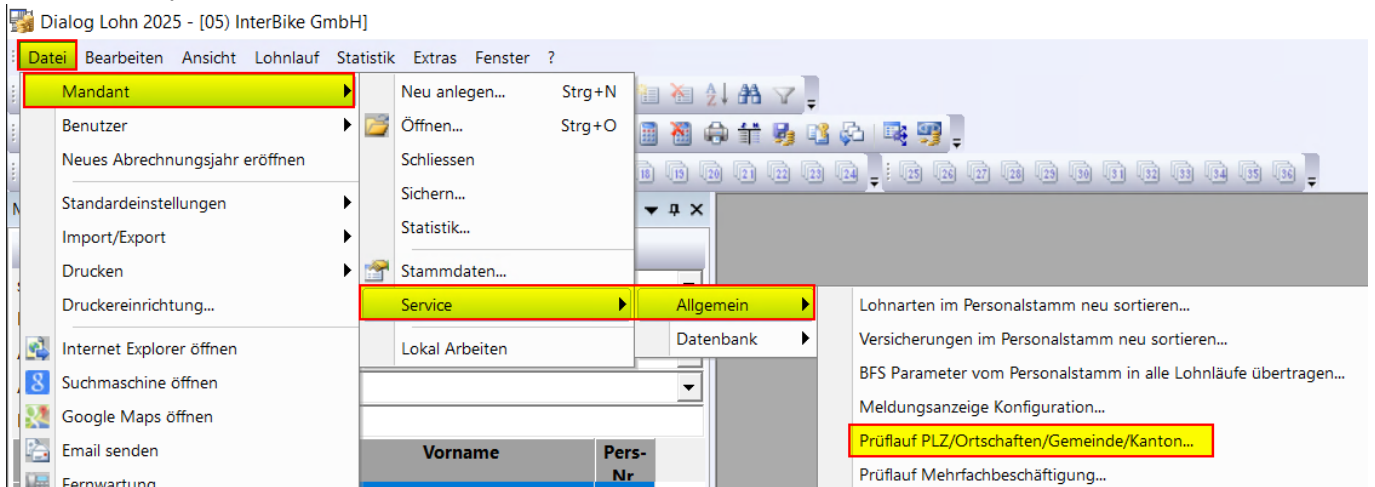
Dialog Lohn 2025 - [(05) InterBike GmbH]

Datei Bearbeiten Ansicht Lohnlauf Statistik Extras Fenster ?

Mandant
Benutzer
Neues Abrechnungsjahr eröffnen
Standardeinstellungen
Import/Export
Drucken
Druckereinrichtung...
Internet Explorer öffnen
Suchmaschine öffnen
Google Maps öffnen
Email senden
Fernwartung

Neu anlegen... Strg+N
Öffnen... Strg+O
Schliessen
Sichern...
Statistik...
Stammdaten...
Service
Lokal Arbeiten

Allgemein
Datenbank

Lohnarten im Personalstamm neu sortieren...
Versicherungen im Personalstamm neu sortieren...
BFS Parameter vom Personalstamm in alle Lohnläufe übertragen...
Meldungsanzeige Konfiguration...
Prüflauf PLZ/Ortschaften/Gemeinde/Kanton...
Prüflauf Mehrfachbeschäftigung...

Vorname
Pers-Nr

18 19 20 21 22 23 24 25 26 27 28 29 30 31 32 33 34 35 36